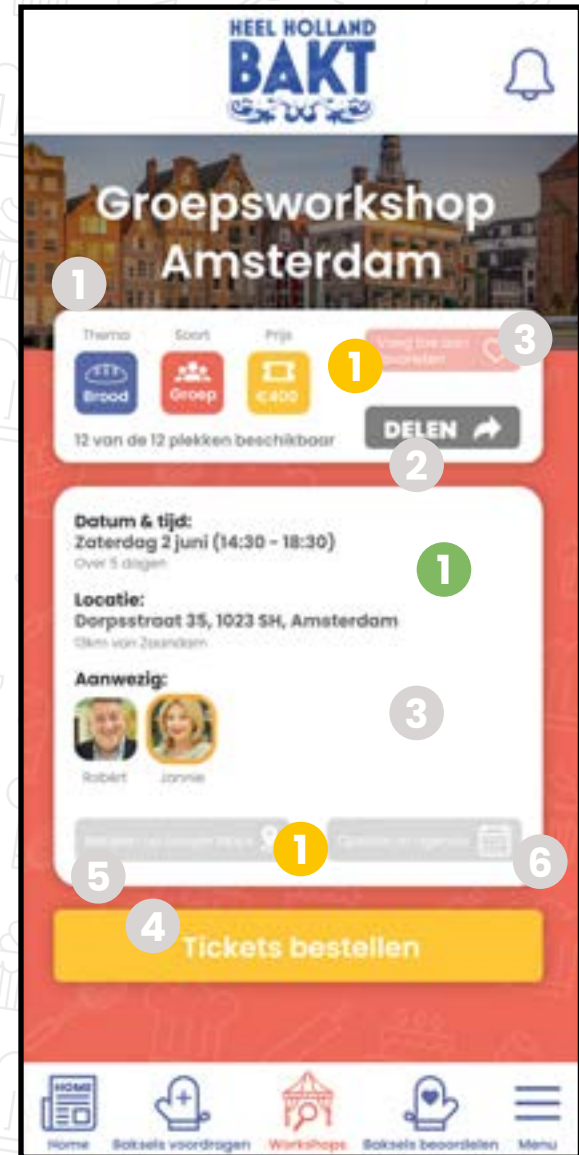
HEEL HOLLAND BAKT

Groepsworkshop Amsterdam

1

Thema Soort Prijs

Brood Groep €400

Voeg toe aan favorieten

1

3

DELEN

12 van de 12 plekken beschikbaar

2

Datum & tijd:
Zaterdag 2 juni (14:30 - 18:30)
Over 5 dagen

1

Locatie:
Dorpsstraat 35, 1023 SH, Amsterdam
13km van Zaandam

Aanwezig:

3

Robert Jannie

Bekijken op Google Maps

1

Opslaan in agenda

5

6

4

Tickets bestellen

HOME

Home Baksels voordragen Workshops Baksels beoordelen Menu